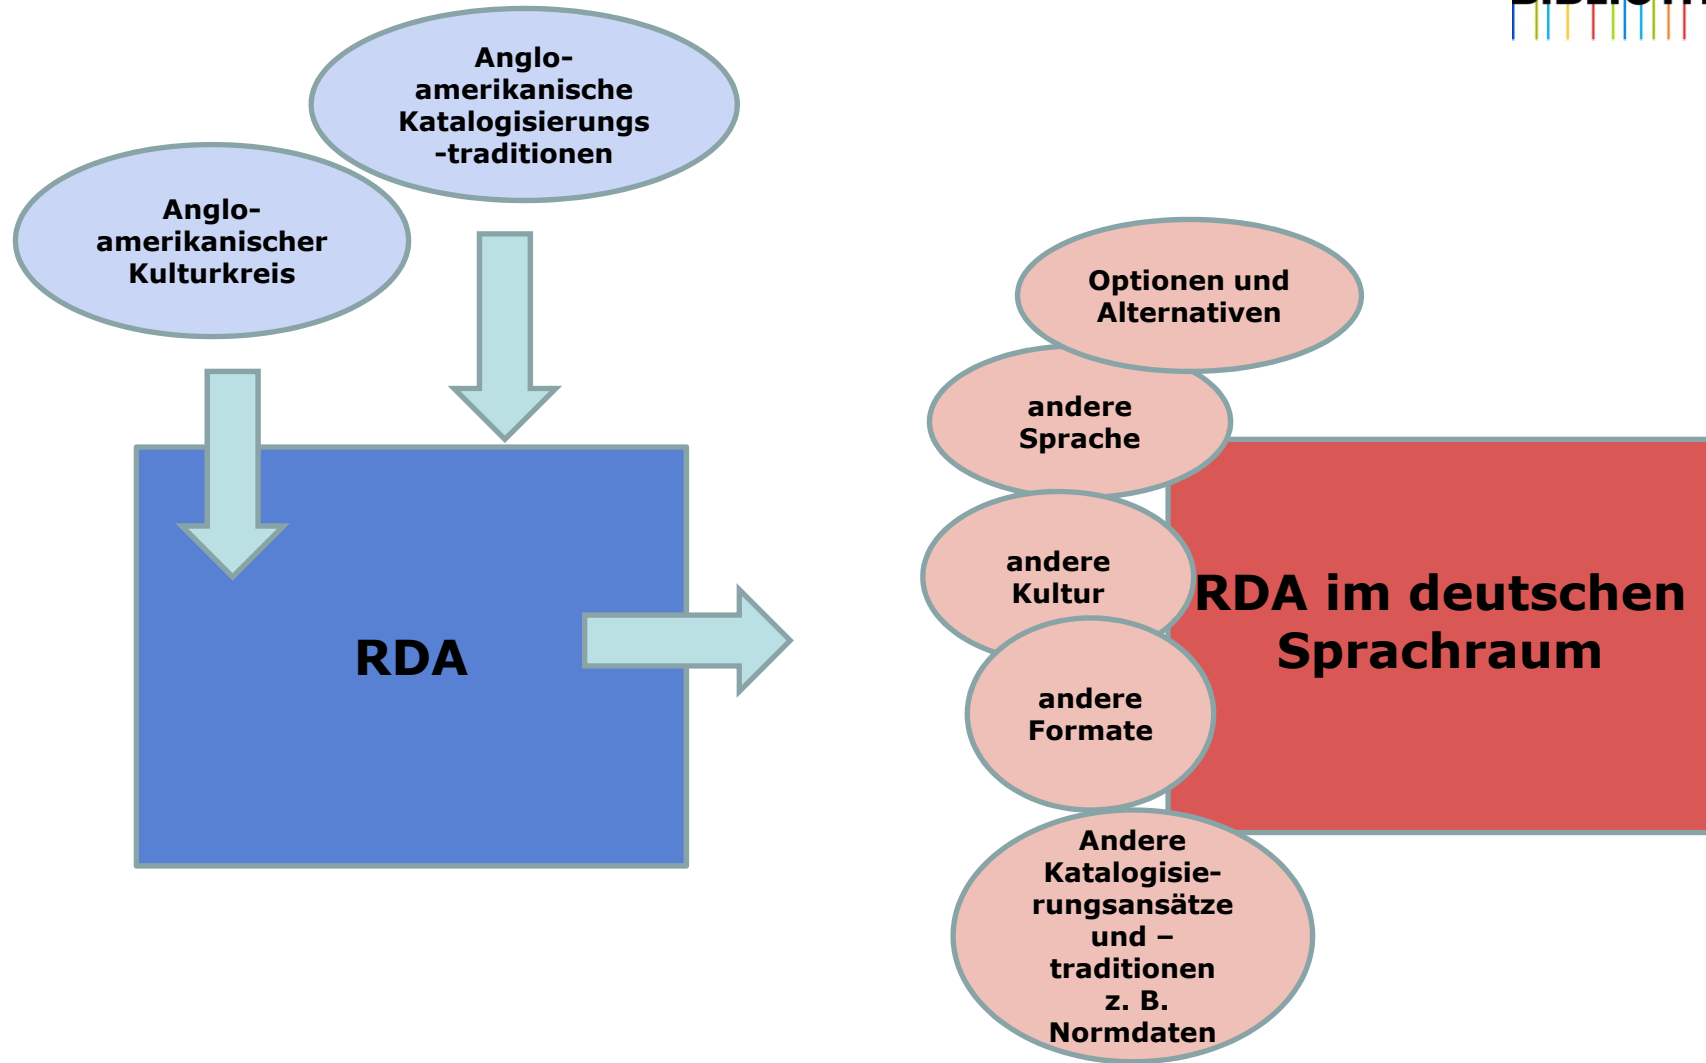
Anglo-amerikanische Katalogisierungs -traditionen

Anglo-amerikanischer Kulturkreis

RDA

Optionen und Alternativen

andere Sprache

andere Kultur

andere Formate

Andere Katalogisierungsansätze und – traditionen z. B. Normdaten

RDA im deutschen Sprachraum